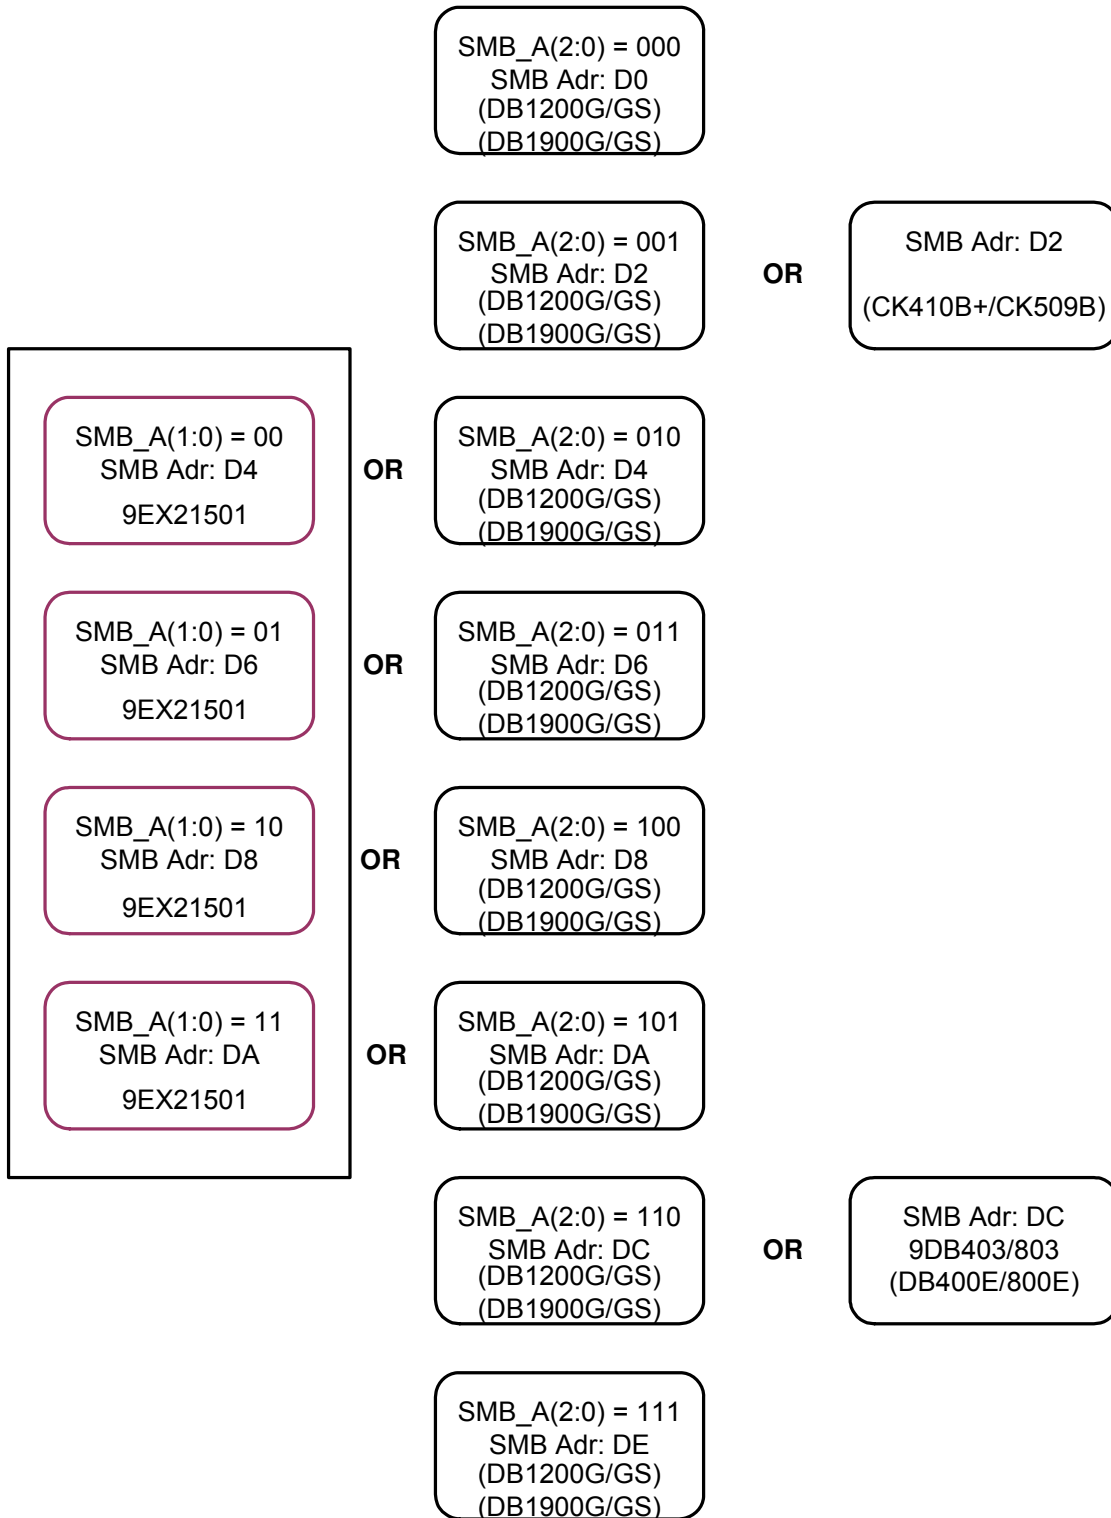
SMB_A(2:0) = 000
SMB Adr: D0
(DB1200G/GS)
(DB1900G/GS)

SMB_A(2:0) = 001
SMB Adr: D2
(DB1200G/GS)
(DB1900G/GS)

OR

SMB Adr: D2

(CK410B+/CK509B)

SMB_A(1:0) = 00
SMB Adr: D4
9EX21501

OR

SMB_A(2:0) = 010
SMB Adr: D4
(DB1200G/GS)
(DB1900G/GS)

SMB_A(1:0) = 01
SMB Adr: D6
9EX21501

OR

SMB_A(2:0) = 011
SMB Adr: D6
(DB1200G/GS)
(DB1900G/GS)

SMB_A(1:0) = 10
SMB Adr: D8
9EX21501

OR

SMB_A(2:0) = 100
SMB Adr: D8
(DB1200G/GS)
(DB1900G/GS)

SMB_A(1:0) = 11
SMB Adr: DA
9EX21501

OR

SMB_A(2:0) = 101
SMB Adr: DA
(DB1200G/GS)
(DB1900G/GS)

SMB_A(2:0) = 110
SMB Adr: DC
(DB1200G/GS)
(DB1900G/GS)

OR

SMB Adr: DC
9DB403/803
(DB400E/800E)

SMB_A(2:0) = 111
SMB Adr: DE
(DB1200G/GS)
(DB1900G/GS)